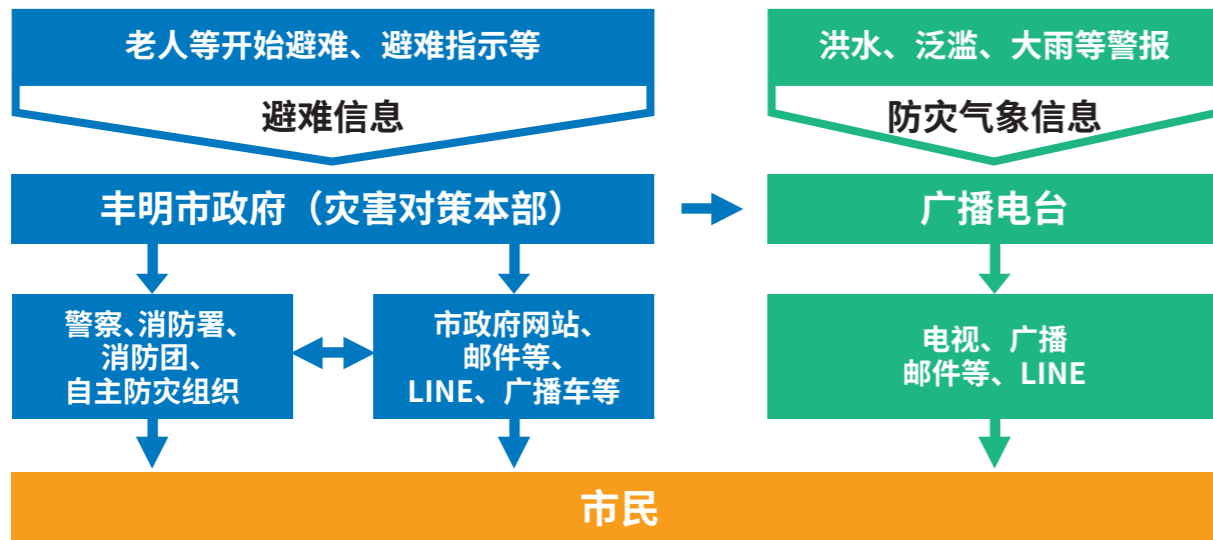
老人等开始避难、避难指示等

避难信息

洪水、泛滥、大雨等警报

防灾气象信息

丰明市政府（灾害对策本部）

广播电台

警察、消防署、消防团、自主防灾组织

市政府网站、邮件等、LINE、广播车等

电视、广播
邮件等、LINE

市民